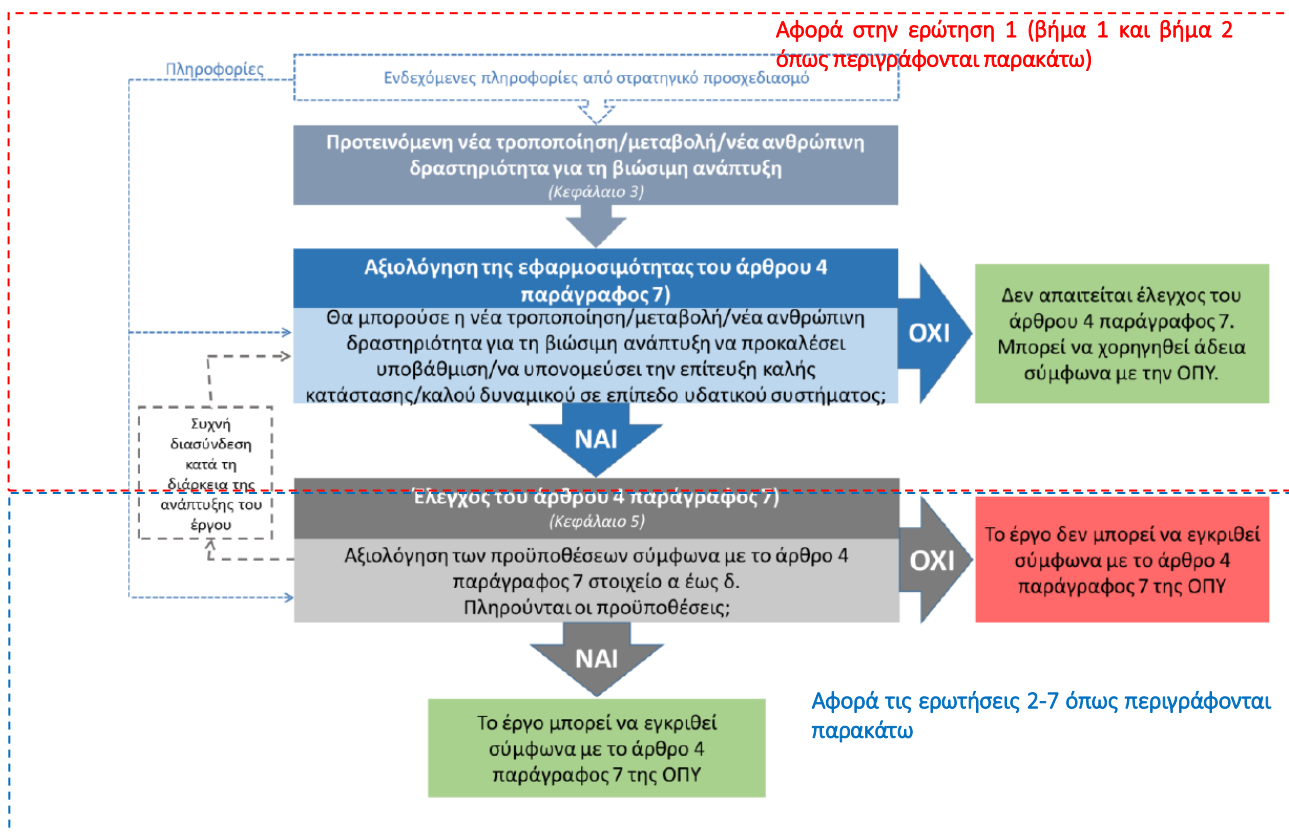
Αφορά στην ερώτηση 1 (βήμα 1 και βήμα 2 όπως περιγράφονται παρακάτω)

Πληροφορίες

Ενδεχόμενες πληροφορίες από στρατηγικό προσχεδιασμό

Προτεινόμενη νέα τροποποίηση/μεταβολή/νέα ανθρώπινη δραστηριότητα για τη βιώσιμη ανάπτυξη
(Κεφάλαιο 3)

Αξιολόγηση της εφαρμοσιμότητας του άρθρου 4 παράγραφος 7)

Θα μπορούσε η νέα τροποποίηση/μεταβολή/νέα ανθρώπινη δραστηριότητα για τη βιώσιμη ανάπτυξη να προκαλέσει υποβάθμιση/να υπονομεύσει την επίτευξη καλής κατάστασης/καλού δυναμικού σε επίπεδο υδατικού συστήματος;

ΟΧΙ

Δεν απαιτείται έλεγχος του άρθρου 4 παράγραφος 7. Μπορεί να χορηγηθεί άδεια σύμφωνα με την ΟΠΥ.

ΝΑΙ

Συχνή διασύνδεση κατά τη διάρκεια της ανάπτυξης του έργου

Έλεγχος του άρθρου 4 παράγραφος 7)
(Κεφάλαιο 5)

Αξιολόγηση των προϋποθέσεων σύμφωνα με το άρθρο 4 παράγραφος 7 στοιχείο α έως δ.
Πληρούνται οι προϋποθέσεις;

ΟΧΙ

Το έργο δεν μπορεί να εγκριθεί σύμφωνα με το άρθρο 4 παράγραφος 7 της ΟΠΥ

ΝΑΙ

Το έργο μπορεί να εγκριθεί σύμφωνα με το άρθρο 4 παράγραφος 7 της ΟΠΥ

Αφορά τις ερωτήσεις 2-7 όπως περιγράφονται παρακάτω